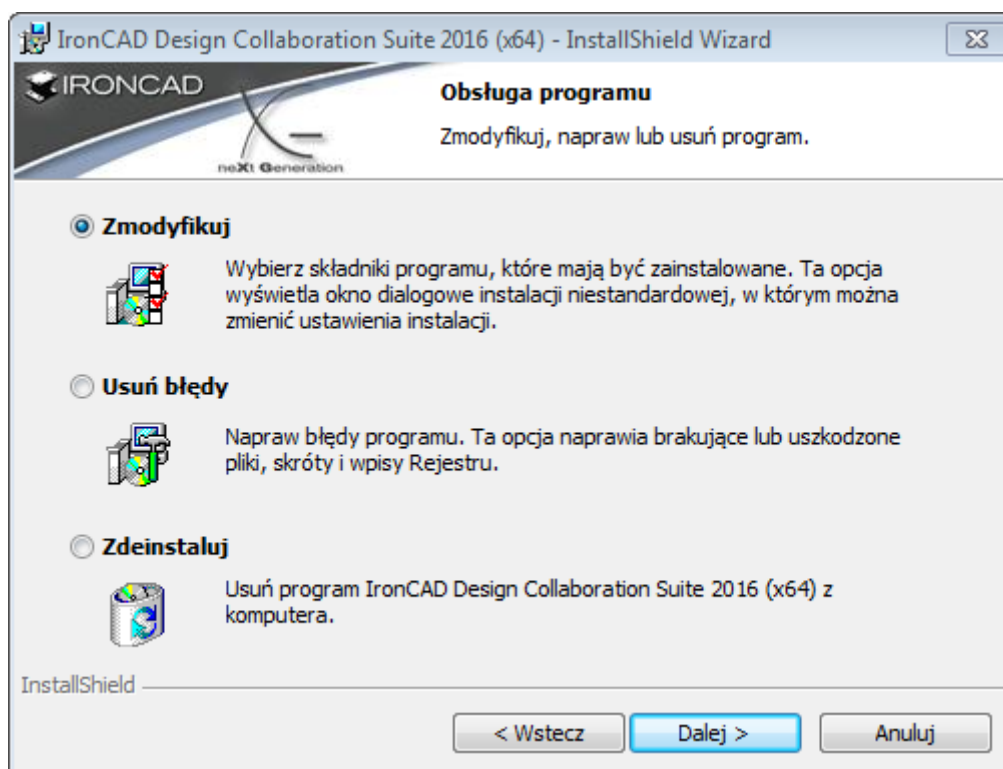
IronCAD Design Collaboration Suite 2016 (x64) - InstallShield Wizard

IRONCAD

neXt Generation

Obsługa programu

Zmodyfikuj, napraw lub usuń program.

Zmodyfikuj

Wybierz składniki programu, które mają być zainstalowane. Ta opcja wyświetla okno dialogowe instalacji niestandardowej, w którym można zmienić ustawienia instalacji.

Usuń błędy

Napraw błędy programu. Ta opcja naprawia brakujące lub uszkodzone pliki, skróty i wpisy Rejestru.

Zdeinstaluj

Usuń program IronCAD Design Collaboration Suite 2016 (x64) z komputera.

InstallShield

< Wstecz

Dalej >

Anuluj